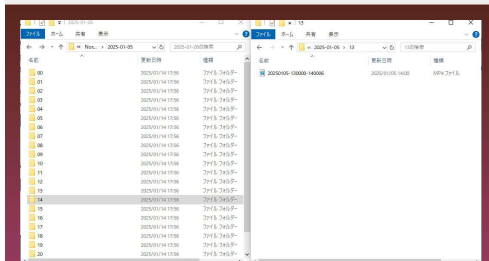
2025-01-05

ファイル ホーム 共有 表示

« Nos... › 2025-01-05

2025-01-05の検索

名前 更新日時 種類

| 名前 | 更新日時 | 種類 |
|---|---|---|
| 00 | 2025/01/14 17:56 | ファイル フォルダー |
| 01 | 2025/01/14 17:56 | ファイル フォルダー |
| 02 | 2025/01/14 17:56 | ファイル フォルダー |
| 03 | 2025/01/14 17:56 | ファイル フォルダー |
| 04 | 2025/01/14 17:56 | ファイル フォルダー |
| 05 | 2025/01/14 17:56 | ファイル フォルダー |
| 06 | 2025/01/14 17:56 | ファイル フォルダー |
| 07 | 2025/01/14 17:56 | ファイル フォルダー |
| 08 | 2025/01/14 17:56 | ファイル フォルダー |
| 09 | 2025/01/14 17:56 | ファイル フォルダー |
| 10 | 2025/01/14 17:56 | ファイル フォルダー |
| 11 | 2025/01/14 17:56 | ファイル フォルダー |
| 12 | 2025/01/14 17:56 | ファイル フォルダー |
| 13 | 2025/01/14 17:56 | ファイル フォルダー |
| 14 | 2025/01/14 17:56 | ファイル フォルダー |
| 15 | 2025/01/14 17:56 | ファイル フォルダー |
| 16 | 2025/01/14 17:56 | ファイル フォルダー |
| 17 | 2025/01/14 17:56 | ファイル フォルダー |
| 18 | 2025/01/14 17:56 | ファイル フォルダー |
| 19 | 2025/01/14 17:56 | ファイル フォルダー |
| 20 | 2025/01/14 17:56 | ファイル フォルダー |

13

ファイル ホーム 共有 表示

« 2025-01-05 › 13

13の検索

| 名前 | 更新日時 | 種類 |
|---|---|---|
| 20250105-130000-140000 | 2025/01/05 14:00 | MP4 ファイル |